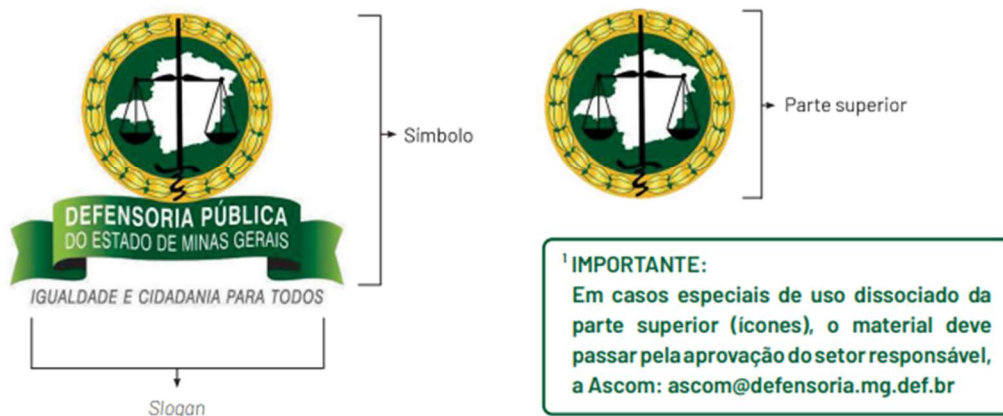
DEFENSORIA PÚBLICA
DO ESTADO DE MINAS GERAIS
IGUALDADE E CIDADANIA PARA TODOS

Símbolo

Slogan

Parte superior

$^1$ IMPORTANTE:
Em casos especiais de uso dissociado da parte superior (ícones), o material deve passar pela aprovação do setor responsável, a Ascom: ascom@defensoria.mg.def.br